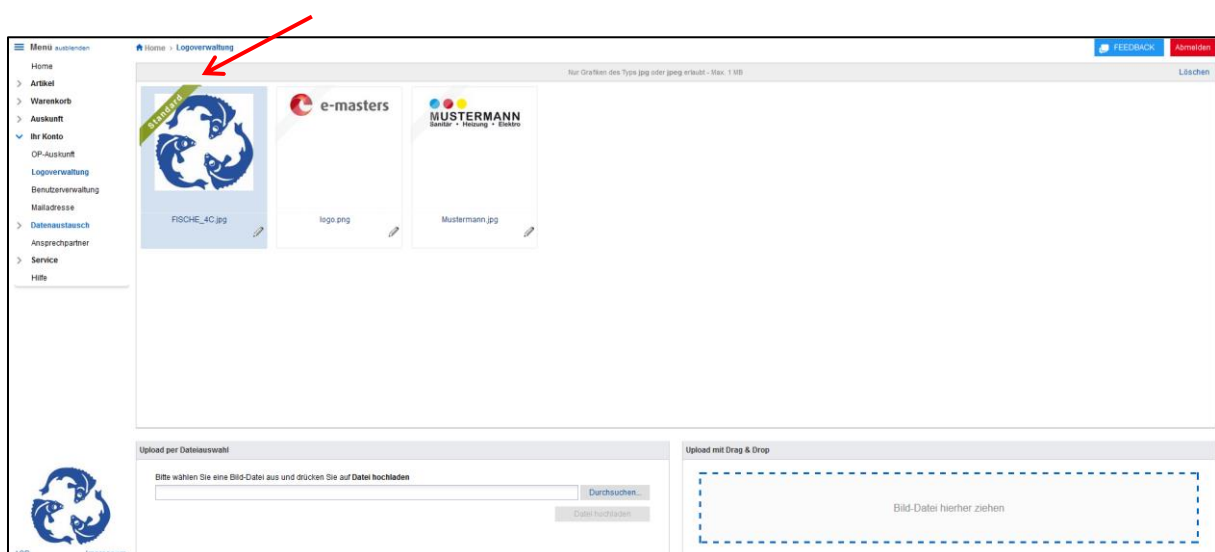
Menü ausblenden
Home
Artikel
Warenkorb
Auskunft
Ihr Konto
OP-Auskunft
Logoverwaltung
Benutzerverwaltung
Mailadresse
Datenaustausch
Ansprechpartner
Service
Hilfe

Home › Logoverwaltung

FEEDBACK
Abmelden

Nur Grafiken des Typs jpg oder jpeg erlaubt - Max. 1 MB
Löschen

Standard
FISCHE_4C.jpg

e-masters
logo.png

MUSTERMANN
Sanitär • Heizung • Elektro
Mustermann.jpg

Upload per Dateiauswahl
Bitte wählen Sie eine Bild-Datei aus und drücken Sie auf **Datei hochladen**
Durchsuchen...
Datei hochladen

Upload mit Drag & Drop
Bild-Datei hierher ziehen